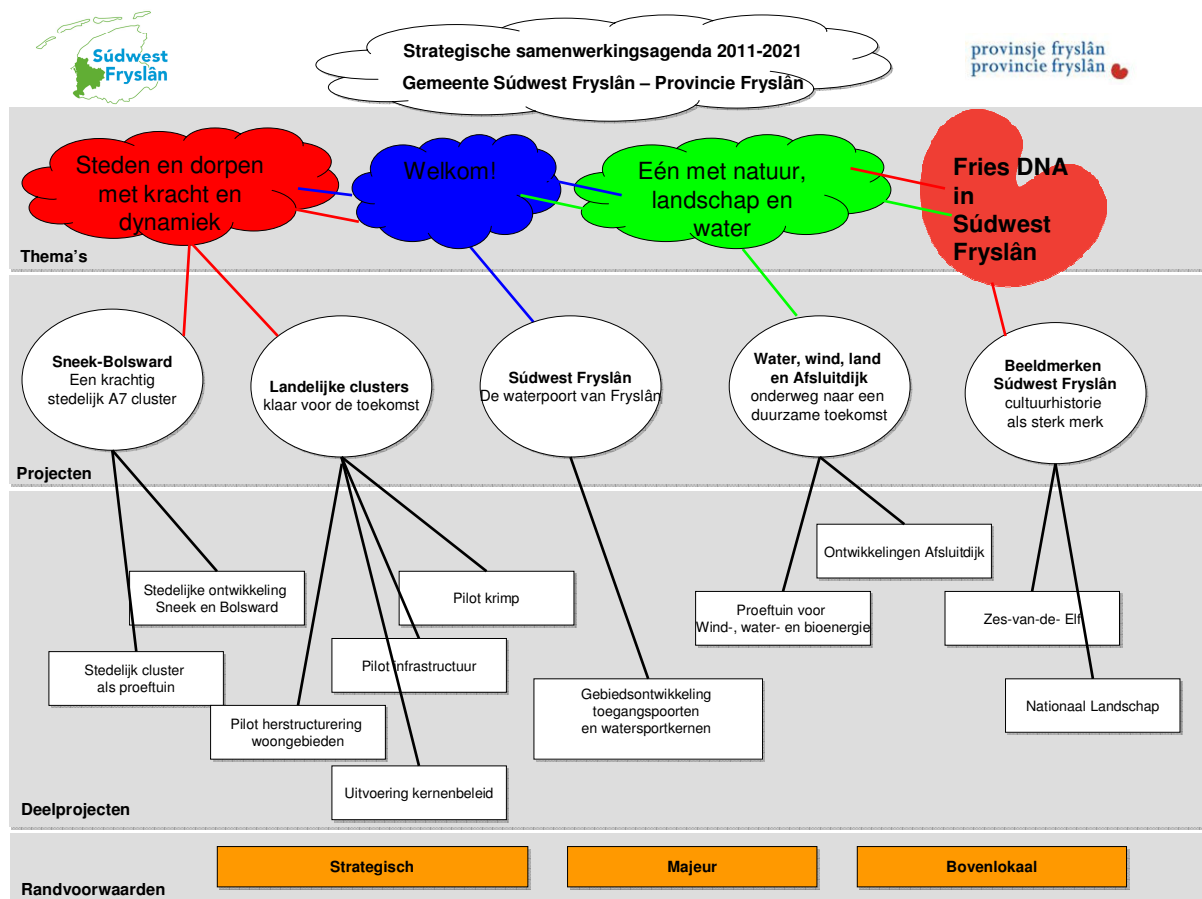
Súdwest Fryslân

Strategische samenwerkingsagenda 2011-2021

Gemeente Súdwest Fryslân – Provincie Fryslân

provinsje fryslân
provincie fryslân

Steden en dorpen met kracht en dynamiek

Welkom!

Eén met natuur, landschap en water

Fries DNA in Súdwest Fryslân

Thema's

Sneek-Bolsward
Een krachtig stedelijk A7 cluster

Landelijke clusters
klaar voor de toekomst

Súdwest Fryslân
De waterpoort van Fryslân

Water, wind, land en Afsluitdijk
onderweg naar een duurzame toekomst

Beeldmerken Súdwest Fryslân
cultuurhistorie als sterk merk

Projecten

Ontwikkelingen Afsluitdijk

Stedelijke ontwikkeling Sneek en Bolsward

Pilot krimp

Proeftuin voor Wind-, water- en bioenergie

Zes-van-de- Elf

Stedelijk cluster als proeftuin

Pilot infrastructuur

Gebiedsontwikkeling toegangspoorten en watersportkernen

Nationaal Landschap

Pilot herstructurering woongebieden

Uitvoering kernenbeleid

Deelprojecten

Strategisch

Majeur

Bovenlokaal

Randvoorwaarden